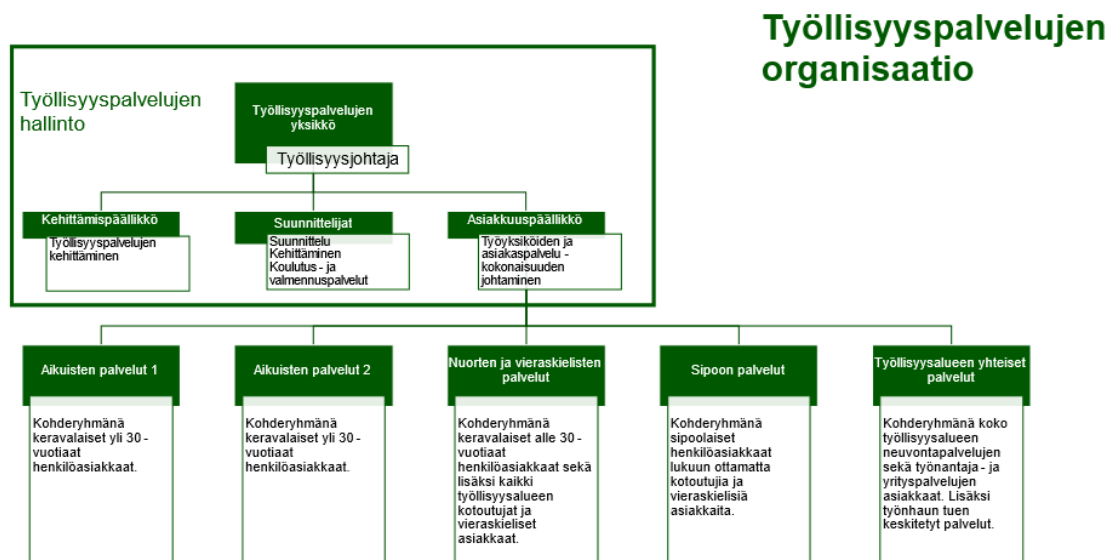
Työllisyyspalvelujen organisaatio

Työllisyyspalvelujen hallinto

Työllisyyspalvelujen yksikkö

Työllisyysjohtaja

Kehittämispäällikkö

Työllisyyspalvelujen kehittäminen

Suunnittelijat

Suunnittelu
Kehittäminen
Koulutus - ja valmennuspalvelut

Asiakkuuspäällikkö

Työyksiköiden ja asiakaspalvelu - kokonaisuuden johtaminen

Aikuisten palvelut 1

Kohderyhmänä keravalaiset yli 30 - vuotiaat henkilöasiakkaat.

Aikuisten palvelut 2

Kohderyhmänä keravalaiset yli 30 - vuotiaat henkilöasiakkaat.

Nuorten ja vieraskielisten palvelut

Kohderyhmänä keravalaiset alle 30 - vuotiaat henkilöasiakkaat sekä lisäksi kaikki työllisyysalueen kotoutujat ja vieraskieliset asiakkaat.

Sipoon palvelut

Kohderyhmänä sipoolaiset henkilöasiakkaat lukuun ottamatta kotoutujia ja vieraskielisiä asiakkaita.

Työllisyysalueen yhteiset palvelut

Kohderyhmänä koko työllisyysalueen neuvontapalvelujen sekä työnantaja - ja yrityspalvelujen asiakkaat. Lisäksi työnhaun tuen keskitetyt palvelut.